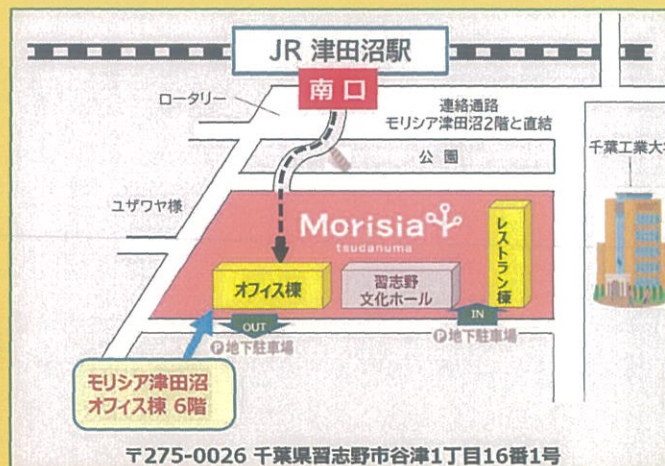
JR 津田沼駅

南口

ロータリー

連絡通路
モリシア津田沼2階と直結

公園

千葉工業大

ユザワヤ様

Morisia
tsudanuma

レストラン棟

オフィス棟

習志野
文化ホール

OUT

IN

P地下駐車場

P地下駐車場

モリシア津田沼
オフィス棟 6階

〒275-0026 千葉県習志野市谷津1丁目16番1号